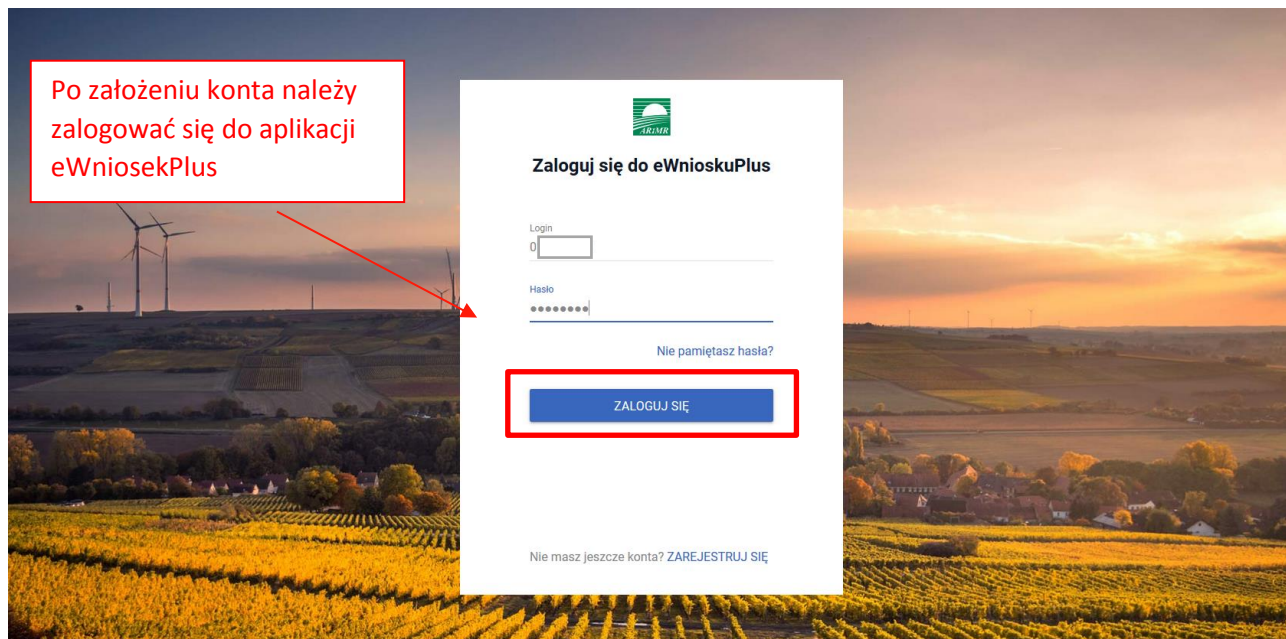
Po założeniu konta należy zalogować się do aplikacji eWniosekPlus

ARiMR

Zaloguj się do eWnioskuPlus

Login
0

Hasło
••••••••

Nie pamiętasz hasła?

ZALOGUJ SIĘ

Nie masz jeszcze konta? ZAREJESTRUJ SIĘ